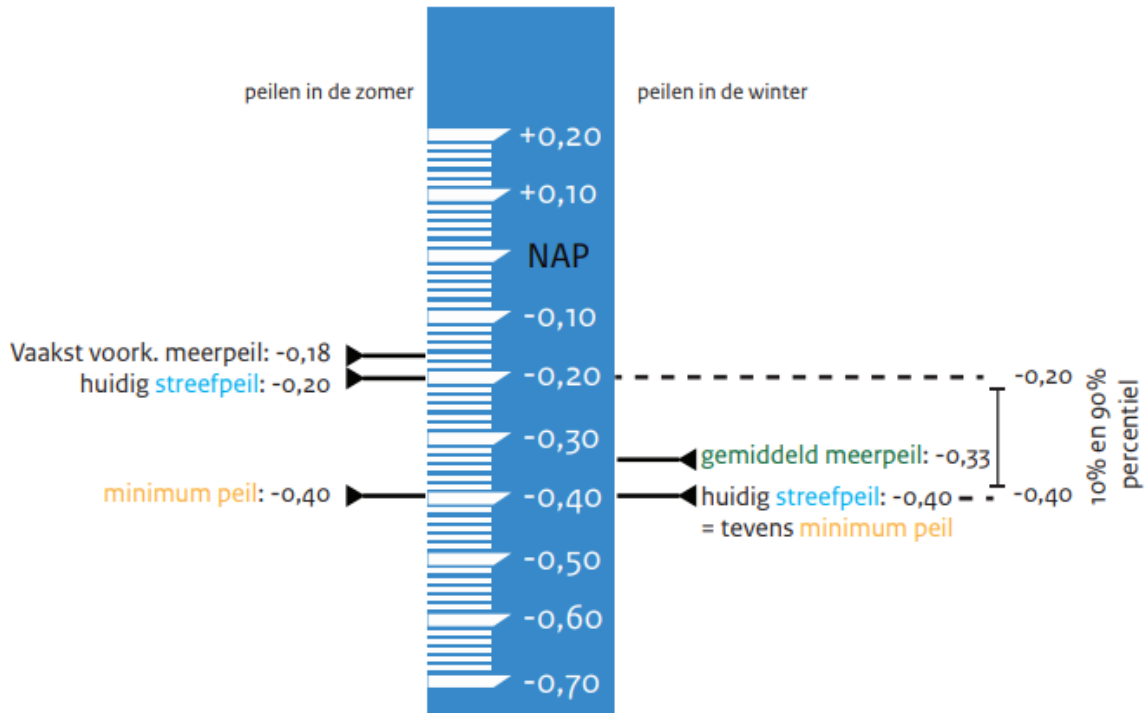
peilen in de zomer

peilen in de winter

+0,20

+0,10

NAP

-0,10

-0,20

-0,30

-0,40

-0,50

-0,60

-0,70

Vaakst voork. meerpeil: -0,18

huidig streefpeil: -0,20

minimum peil: -0,40

gemiddeld meerpeil: -0,33

huidig streefpeil: -0,40
= tevens minimum peil

-0,20

-0,40

10% en 90% percentiel